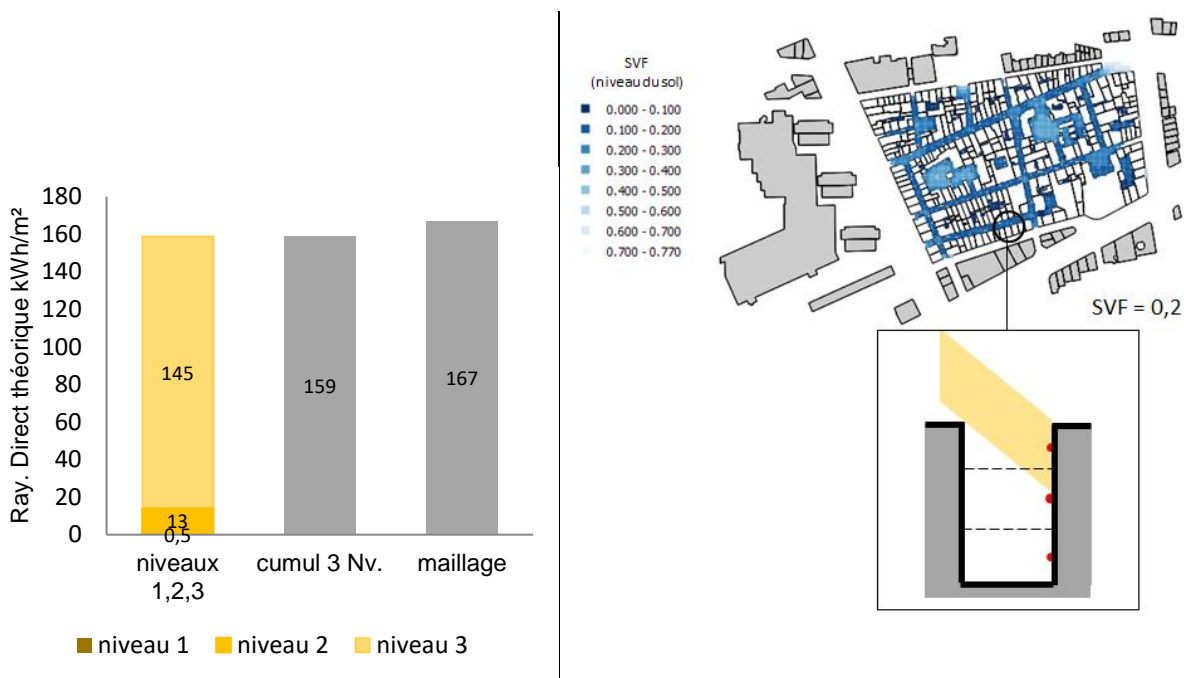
Ray. Direct théorique kWh/m²

180
160
140
120
100
80
60
40
20
0

145
13
0,5
159
167

niveaux 1,2,3
cumul 3 Nv.
maillage

niveau 1
niveau 2
niveau 3

SVF
(niveau du sol)
0.000 - 0.100
0.100 - 0.200
0.200 - 0.300
0.300 - 0.400
0.400 - 0.500
0.500 - 0.600
0.600 - 0.700
0.700 - 0.770

SVF = 0,2